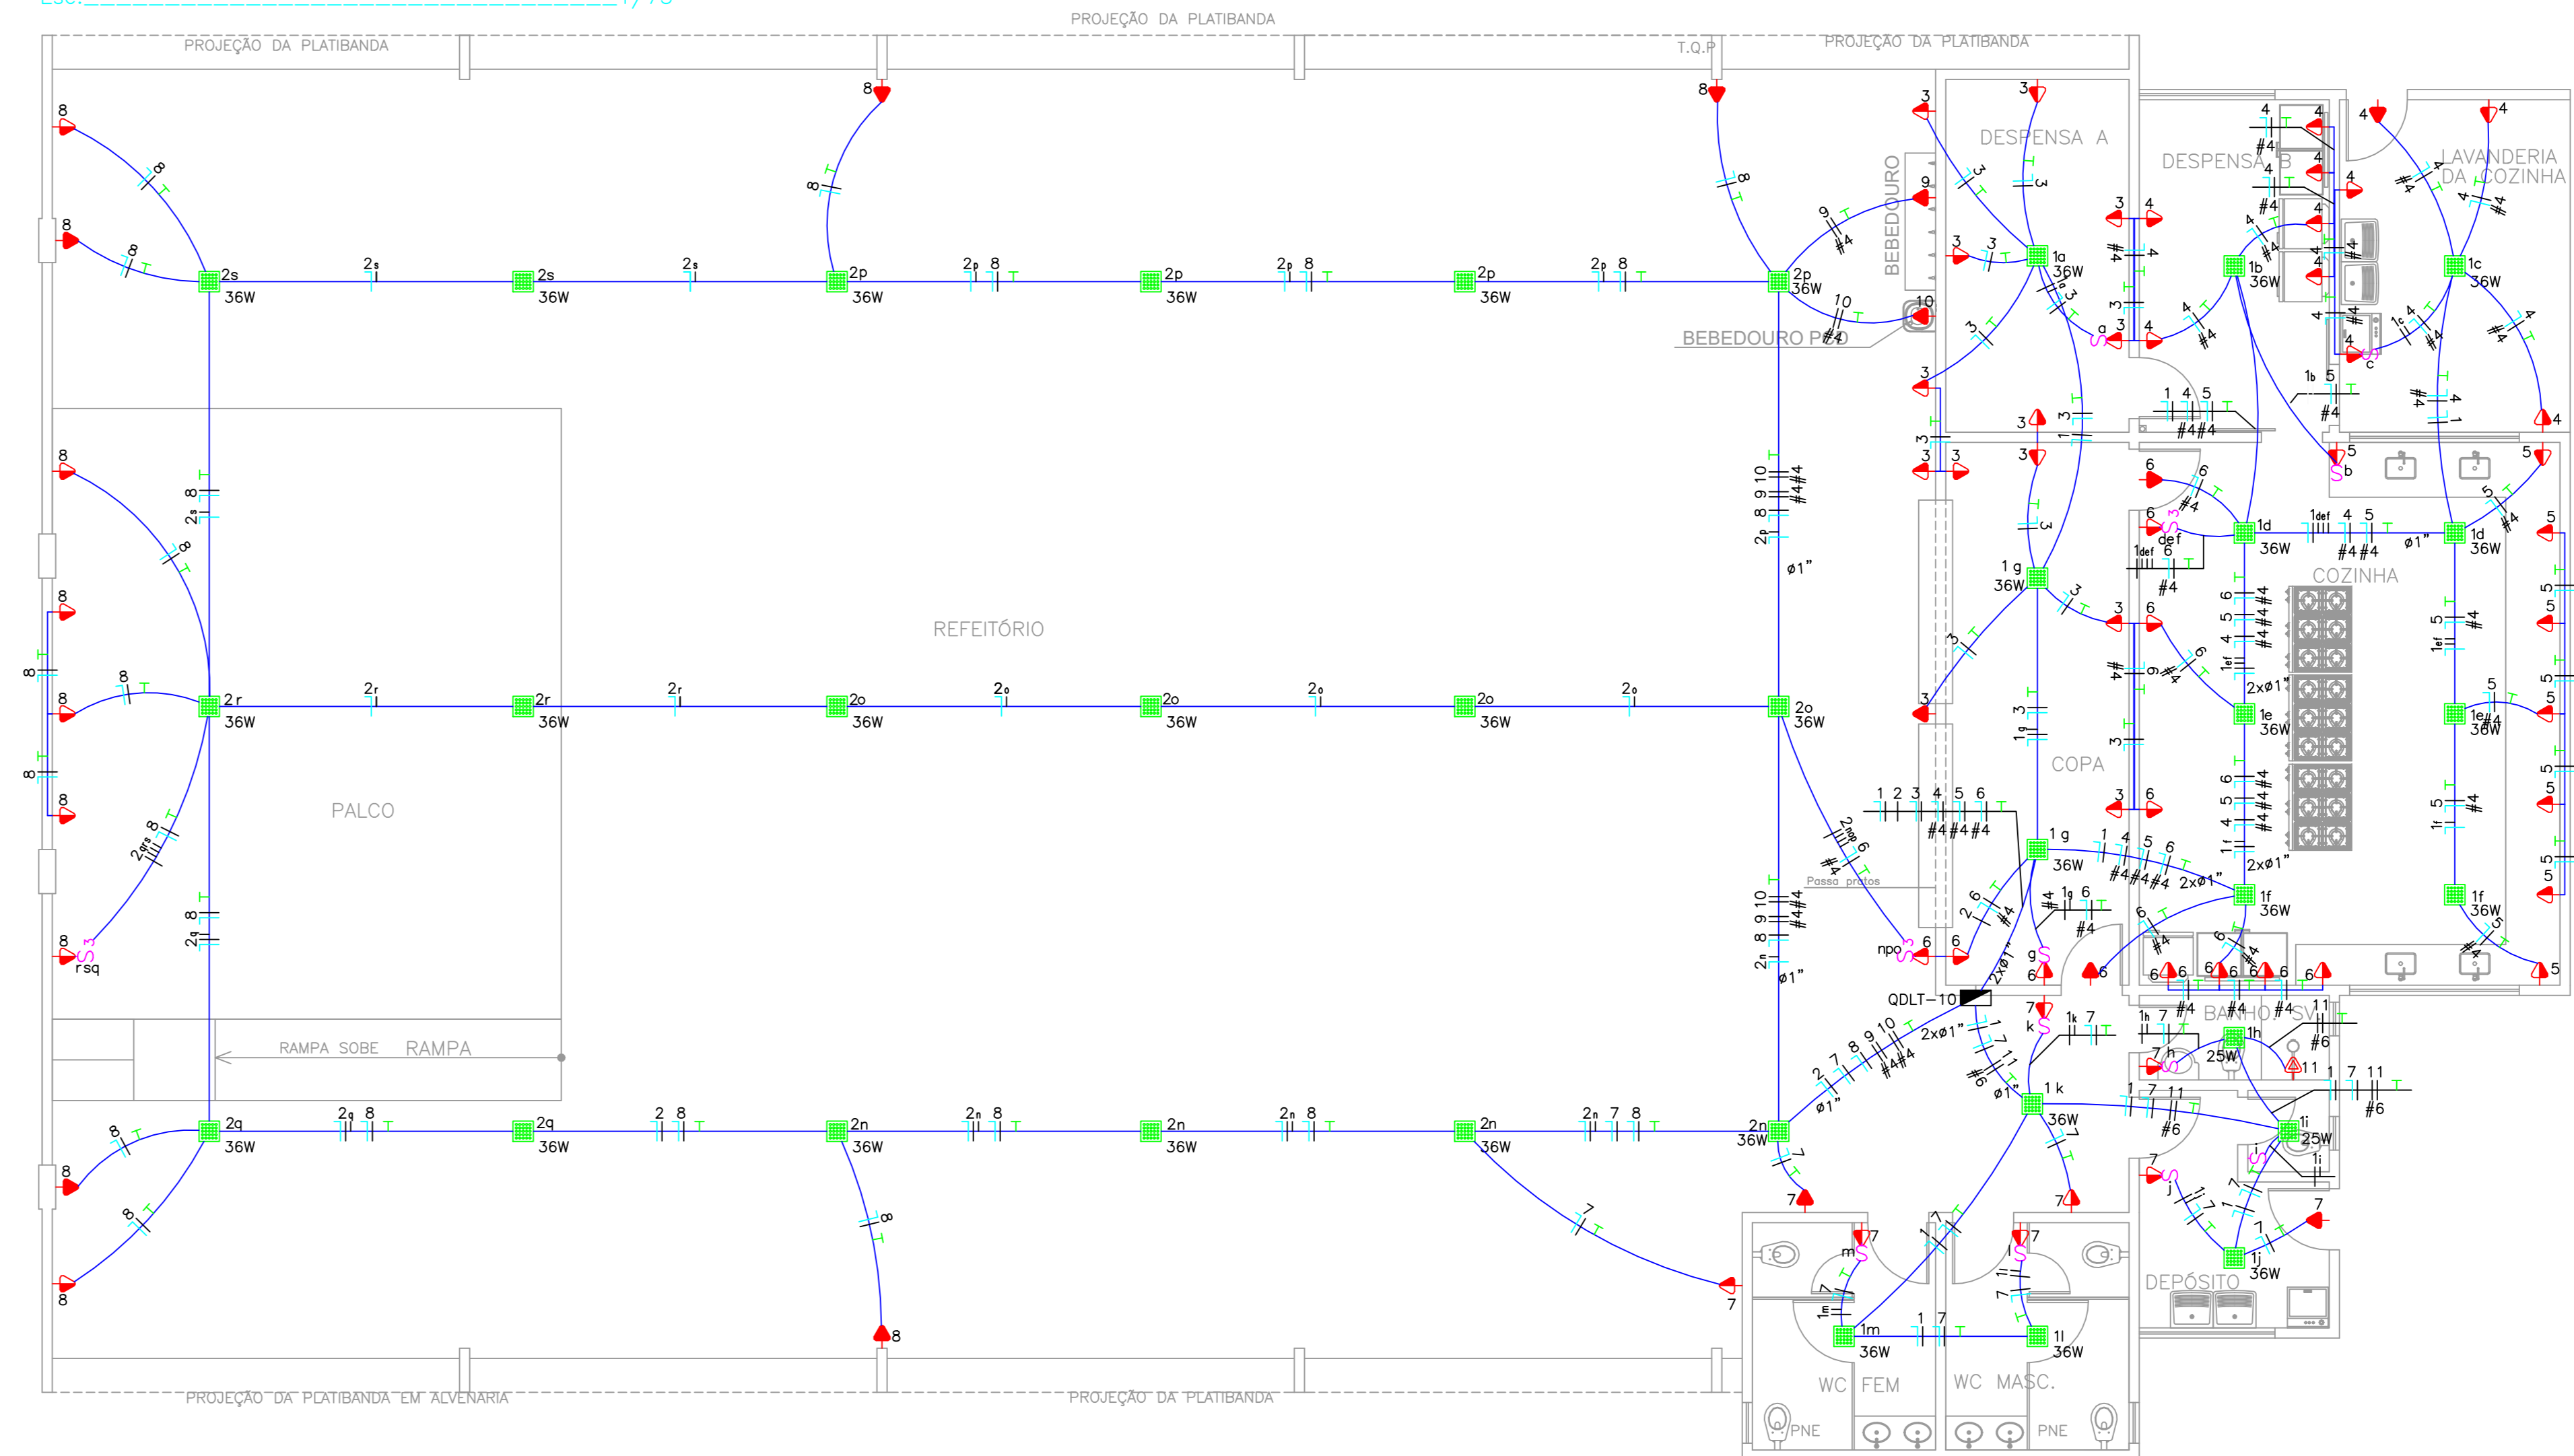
PROJEÇÃO DA PLATIBANDA

PROJEÇÃO DA PLATIBANDA

T.Q.P

PROJEÇÃO DA PLATIBANDA

DESPENSA A

DESPENSA B

LAVANDERIA DA COZINHA

BEBEDOURO

BEBEDOURO PNE

REFEITÓRIO

PALCO

COPA

COZINHA

Passa pratos

QDLT-10

BANHO SV

RAMPA SOBE RAMPA

DEPÓSITO

WC FEM

WC MASC.

PNE

PNE

PROJEÇÃO DA PLATIBANDA EM ALVENARIA

PROJEÇÃO DA PLATIBANDA

2s 36W
2s 36W
2p 36W
2p 36W
2p 36W
2p 36W
2r 36W
2r 36W
2o 36W
2o 36W
2o 36W
2o 36W
2q 36W
2q 36W
2n 36W
2n 36W
2n 36W
2n 36W
1a 36W
1b 36W
1c 36W
1d 36W
1d 36W
1g 36W
1e 36W
1e 36W
1g 36W
1f 36W
1f 36W
1h 25W
1k 36W
1i 25W
1j 36W
1m 36W
1l 36W

ø1"
2xø1"
#4 #4 #4
#6
rsq
npo
def